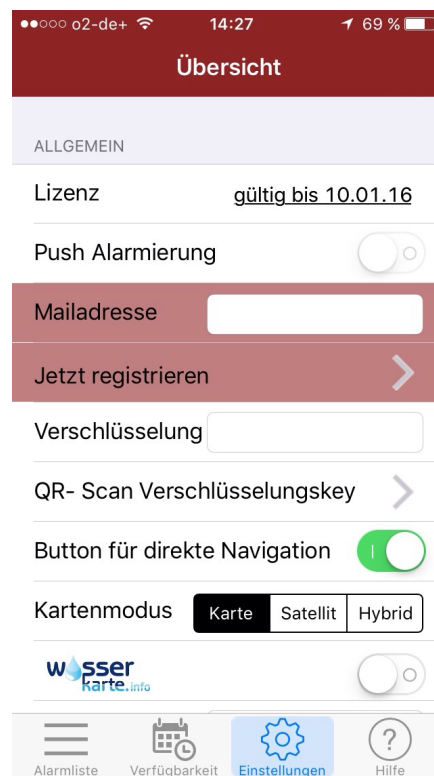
●●○○○ o2-de+ 14:27 69 %

Übersicht

ALLGEMEIN

Lizenz gültig bis 10.01.16

Push Alarmierung

Mailadresse

Jetzt registrieren

Verschlüsselung

QR- Scan Verschlüsselungskey

Button für direkte Navigation

Kartenmodus Karte Satellit Hybrid

wasser karte.info

Alarmliste Verfügbarkeit Einstellungen Hilfe